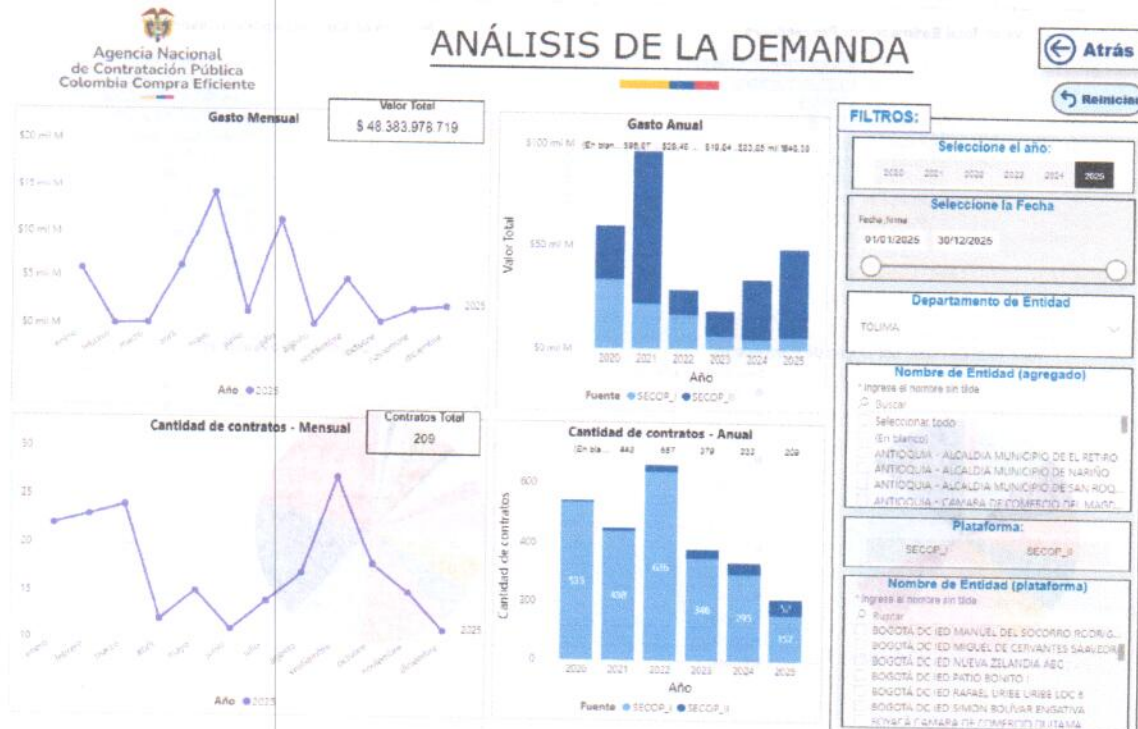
Agencia Nacional de Contratación Pública
Colombia Compra Eficiente

ANÁLISIS DE LA DEMANDA

Atrás

Reiniciar

Gasto Mensual

Valor Total
$ 48.383.978.719

$20 mil M
$15 mil M
$10 mil M
$5 mil M
$0 mil M

enero febrero marzo abril mayo junio julio agosto septiembre octubre noviembre diciembre

2025

Año ● 2025

Gasto Anual

$100 mil M
$50 mil M
$0 mil M

(En blan... $95,67... $28,46... $19,64 $23,05 mil $40,38

Valor Total

2020 2021 2022 2023 2024 2025
Año

Fuente ● SECOP_I ● SECOP_II

FILTROS:

Seleccione el año:
2020 2021 2022 2023 2024 2025

Seleccione la Fecha
Fecha_firma
01/01/2025 30/12/2025

Departamento de Entidad
TOLIMA

Nombre de Entidad (agregado)
* Ingrese el nombre sin tilde
Buscar
Seleccionar todo
(En blanco)
ANTIOQUIA - ALCALDIA MUNICIPIO DE EL RETIRO
ANTIOQUIA - ALCALDIA MUNICIPIO DE NARIÑO
ANTIOQUIA - ALCALDIA MUNICIPIO DE SAN ROQ...
ANTIOQUIA - CAMARA DE COMERCIO DEL MAGD...

Cantidad de contratos - Mensual

Contratos Total
209

30
25
20
15
10

enero febrero marzo abril mayo junio julio agosto septiembre octubre noviembre diciembre

2025

Año ● 2025

Cantidad de contratos - Anual

(En bla... 442 657 379 332 209

600
400
200
0

Cantidad de contratos

535 438 636 346 295 152 57

2020 2021 2022 2023 2024 2025
Año

Fuente ● SECOP_I ● SECOP_II

Plataforma:
SECOP_I SECOP_II

Nombre de Entidad (plataforma)
* Ingrese el nombre sin tilde
Buscar
BOGOTA DC IED MANUEL DEL SOCORRO RODRIG...
BOGOTA DC IED MIGUEL DE CERVANTES SAAVEDR...
BOGOTA DC IED NUEVA ZELANDIA AEC
BOGOTA DC IED PATIO BONITO I
BOGOTA DC IED RAFAEL URIBE URIBE LOC 6
BOGOTA DC IED SIMON BOLIVAR ENGATIVA
BOYACA CAMARA DE COMERCIO DUITAMA